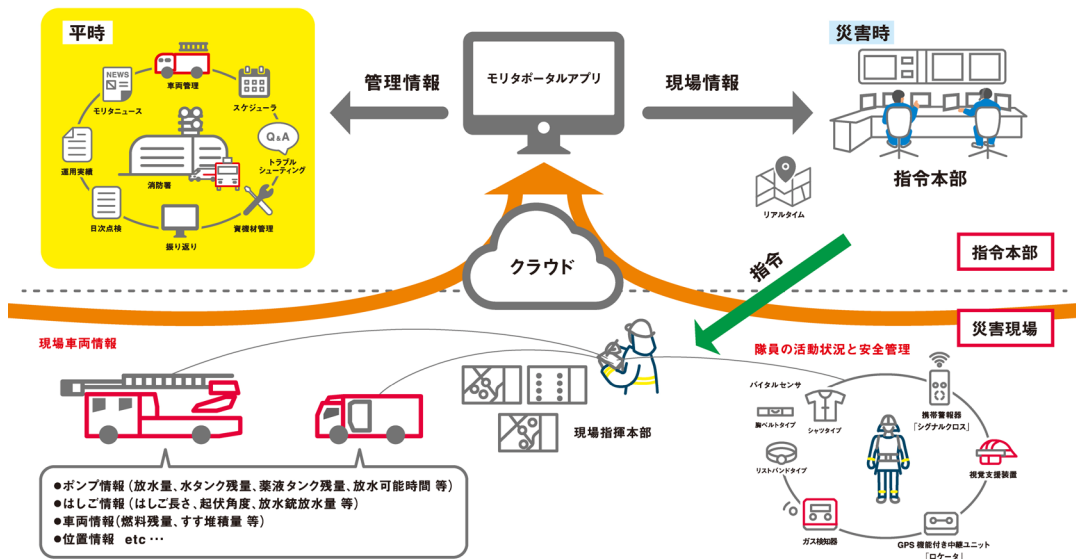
平時

NEWS
車両管理
モリタニュース
スケジューラ
Q&A
トラブルシューティング
運用実績
消防署
日次点検
資機材管理
振り返り

管理情報
モリタポータルアプリ
現場情報

災害時
指令本部
リアルタイム

クラウド
指令
指令本部
災害現場

現場車両情報

隊員の活動状況と安全管理
バイタルセンサ
胸ベルトタイプ
シャツタイプ
リストバンドタイプ
携帯警報器「シグナルクロス」
視覚支援装置
ガス検知器
GPS 機能付き中継ユニット「ロケータ」

現場指揮本部

●ポンプ情報（放水量、水タンク残量、薬液タンク残量、放水可能時間 等）
●はしご情報（はしご長さ、起伏角度、放水銃放水量 等）
●車両情報（燃料残量、すす堆積量 等）
●位置情報　etc …